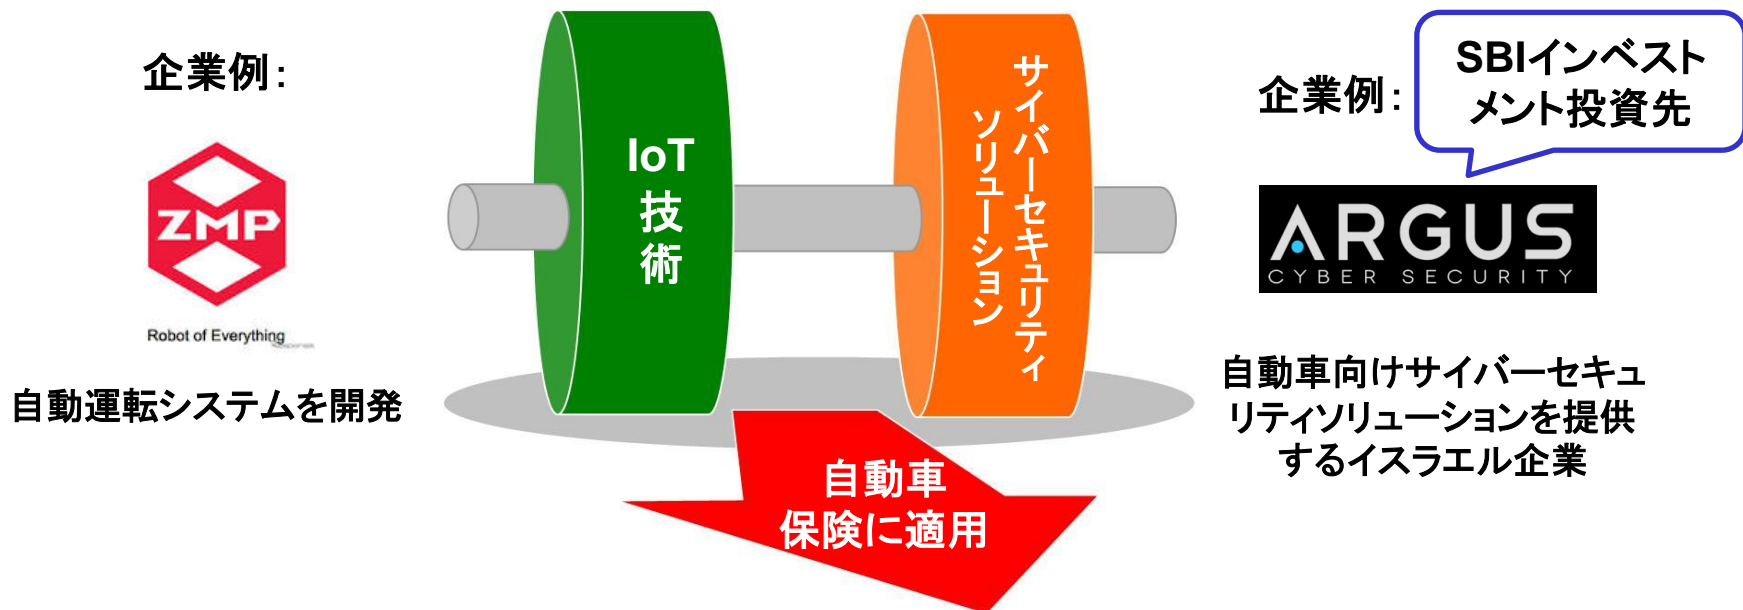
企業例:

ZMP

Robot of Everything

自動運転システムを開発

IoT
技術

サイバーセキュリティ
ソリューション

自動車
保険に適用

企業例:

SBIインベスト
メント投資先

ARGUS
CYBER SECURITY

自動車向けサイバーセキュリティソリューションを提供するイスラエル企業